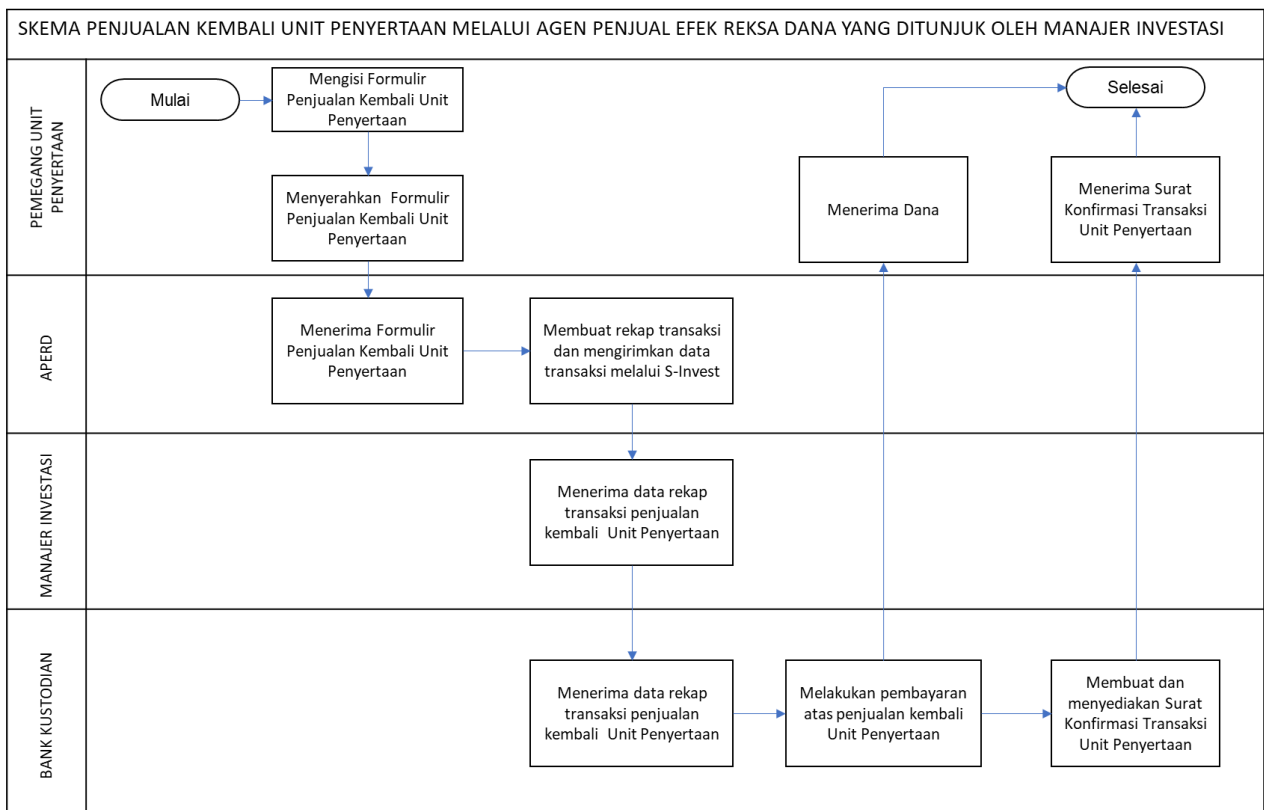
SKEMA PENJUALAN KEMBALI UNIT PENYERTAAN MELALUI AGEN PENJUAL EFEK REKSA DANA YANG DITUNJUK OLEH MANAJER INVESTASI

PEMEGANG UNIT PENYERTAAN

Mulai

Mengisi Formulir Penjualan Kembali Unit Penyertaan

Menyerahkan Formulir Penjualan Kembali Unit Penyertaan

Menerima Dana

Selesai

Menerima Surat Konfirmasi Transaksi Unit Penyertaan

APERD

Menerima Formulir Penjualan Kembali Unit Penyertaan

Membuat rekap transaksi dan mengirimkan data transaksi melalui S-Invest

MANAJER INVESTASI

Menerima data rekap transaksi penjualan kembali Unit Penyertaan

BANK KUSTODIAN

Menerima data rekap transaksi penjualan kembali Unit Penyertaan

Melakukan pembayaran atas penjualan kembali Unit Penyertaan

Membuat dan menyediakan Surat Konfirmasi Transaksi Unit Penyertaan